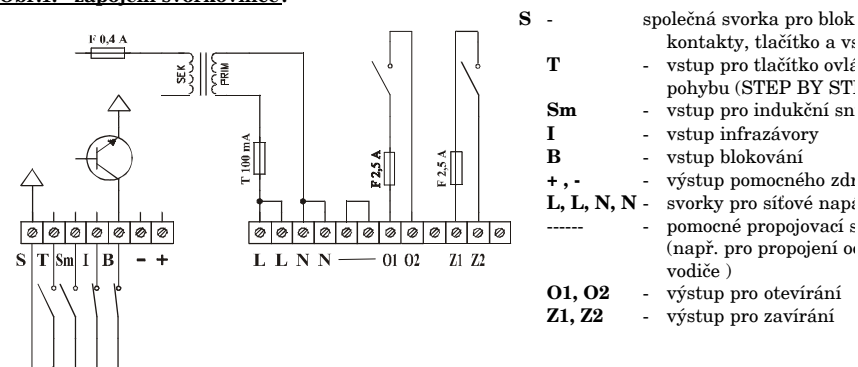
Obr.4. Zapojení svorkovnice:

F 0,4 A
SEK
PRIM
T 100 mA
F 2,5 A
F 2,5 A

S T Sm I B – +

L L N N —— O1 O2 Z1 Z2

S - společná svorka pro blok kontakty, tlačítko a vs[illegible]
T - vstup pro tlačítko ovlá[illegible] pohybu (STEP BY ST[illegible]
Sm - vstup pro indukční sn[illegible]
I - vstup infrazávory
B - vstup blokování
+ , - - výstup pomocného zdr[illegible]
L, L, N, N - svorky pro síťové napa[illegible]
------ - pomocné propojovací s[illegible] (např. pro propojení o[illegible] vodiče )
O1, O2 - výstup pro otevírání
Z1, Z2 - výstup pro zavírání